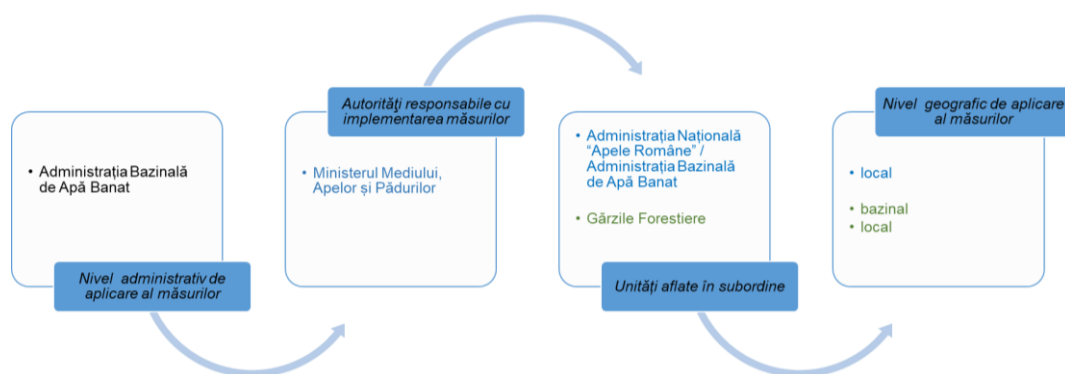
• Administrația Bazinală de Apă Banat

Nivel administrativ de aplicare al măsurilor

Autorități responsabile cu implementarea măsurilor

• Ministerul Mediului, Apelor și Pădurilor

• Administrația Națională "Apele Române" / Administrația Bazinală de Apă Banat

• Gărzile Forestiere

Unități aflate în subordine

Nivel geografic de aplicare al măsurilor

• local

• bazinal
• local